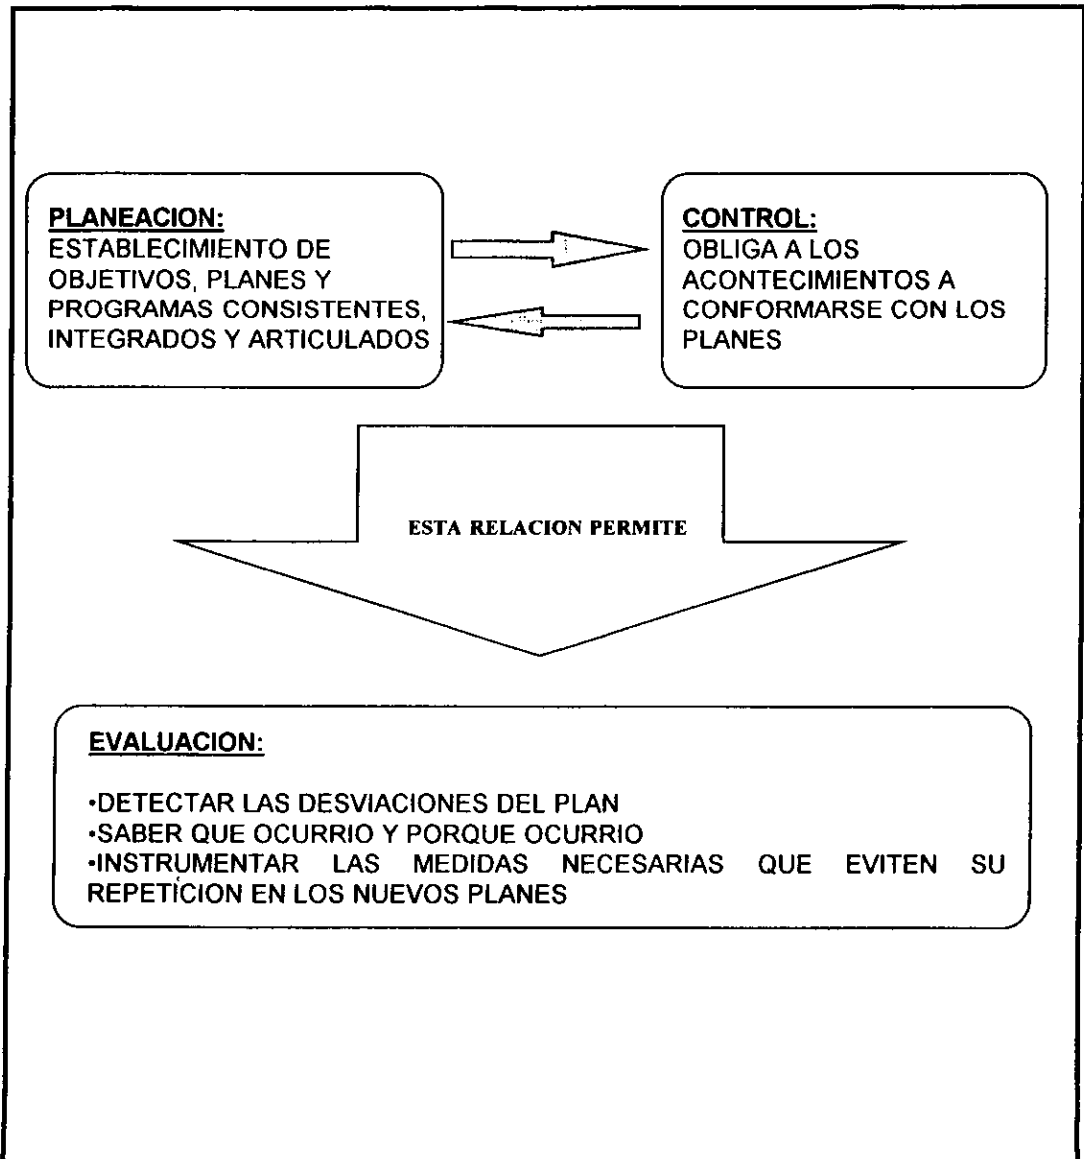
PLANEACION:
ESTABLECIMIENTO DE OBJETIVOS, PLANES Y PROGRAMAS CONSISTENTES, INTEGRADOS Y ARTICULADOS

CONTROL:
OBLIGA A LOS ACONTECIMIENTOS A CONFORMARSE CON LOS PLANES

ESTA RELACION PERMITE

EVALUACION:

•DETECTAR LAS DESVIACIONES DEL PLAN
•SABER QUE OCURRIO Y PORQUE OCURRIO
•INSTRUMENTAR LAS MEDIDAS NECESARIAS QUE EVITEN SU REPETICION EN LOS NUEVOS PLANES